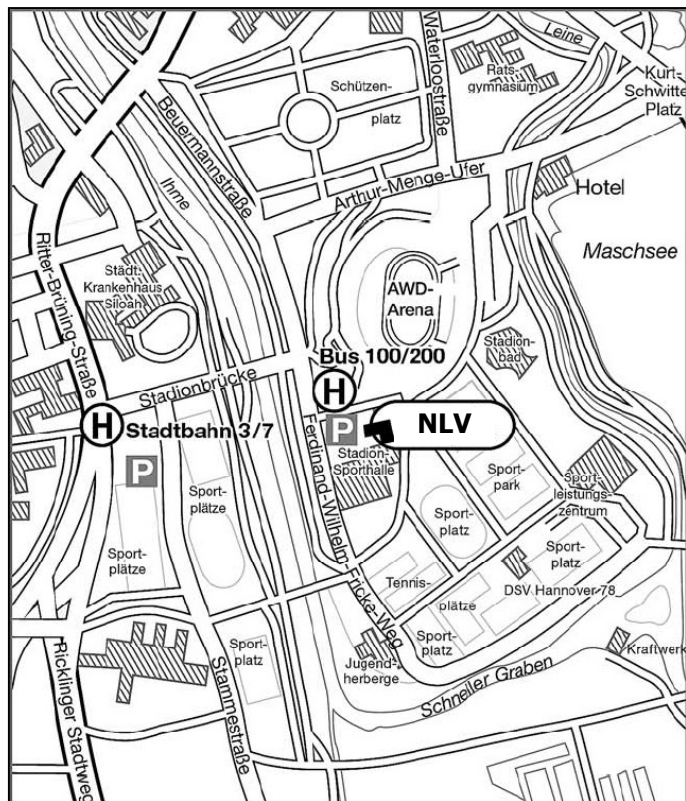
Leine
Schützen-
platz
Waterloostraße
Rats-
gymnasium
Kurt-
Schwitte
Platz
Beuermannstraße
Ihme
Arthur-Menge-Ufer
Hotel
Maschsee
Ritter-Brüning-Straße
Städt.
Krankenhaus
Siloah
AWD-
Arena
Stadion-
bad
Bus 100/200
H
Stadionbrücke
H
Stadtbahn 3/7
P
P
NLV
Stadion-
Sporthalle
Ferdinand-Wilhelm-Fricke-Weg
Sport-
park
Sport-
leistungs-
zentrum
Sport-
plätze
Sport-
platz
Sport-
plätze
Sport-
platz
Tennis-
plätze
DSV Hannover 78
Sport-
platz
Sport-
platz
Jugend-
herberge
Schneller Graben
Kraftwerk
Stammestraße
Ricklinger Stadtweg